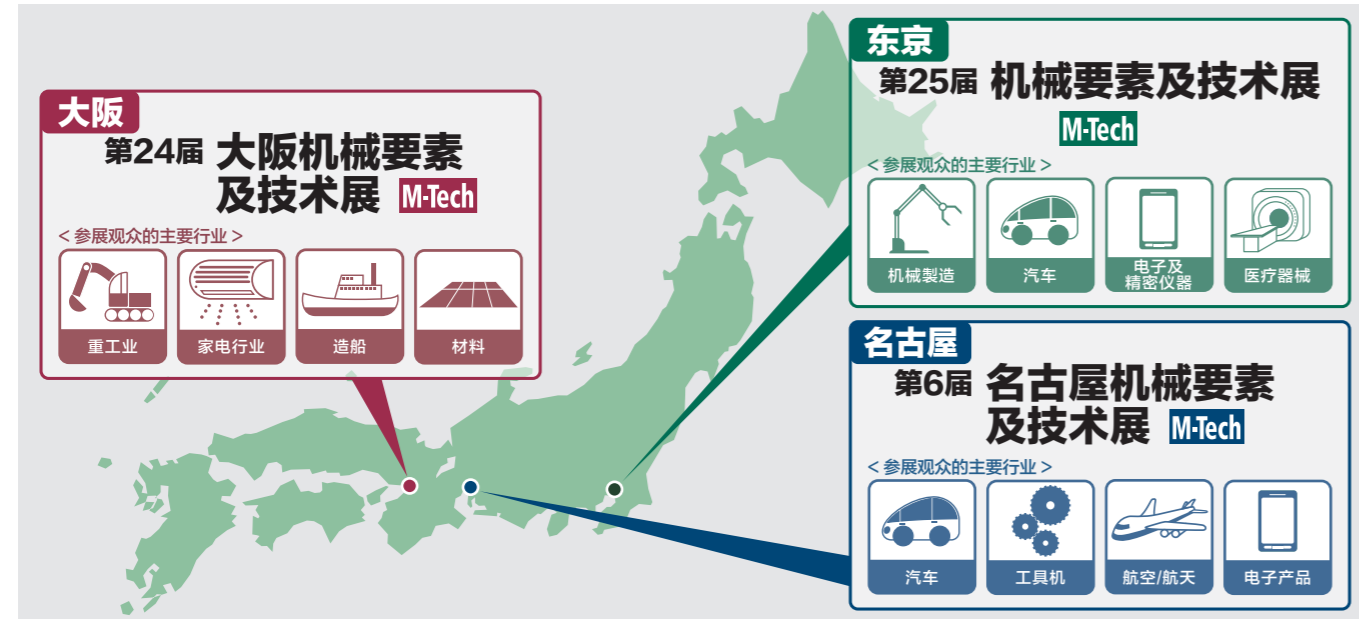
大阪
第24届 大阪机械要素及技术展 M-Tech
< 参展观众的主要行业 >
重工业
家电行业
造船
材料

东京
第25届 机械要素及技术展
M-Tech
< 参展观众的主要行业 >
机械製造
汽车
电子及精密仪器
医疗器械

名古屋
第6届 名古屋机械要素及技术展 M-Tech
< 参展观众的主要行业 >
汽车
工具机
航空/航天
电子产品